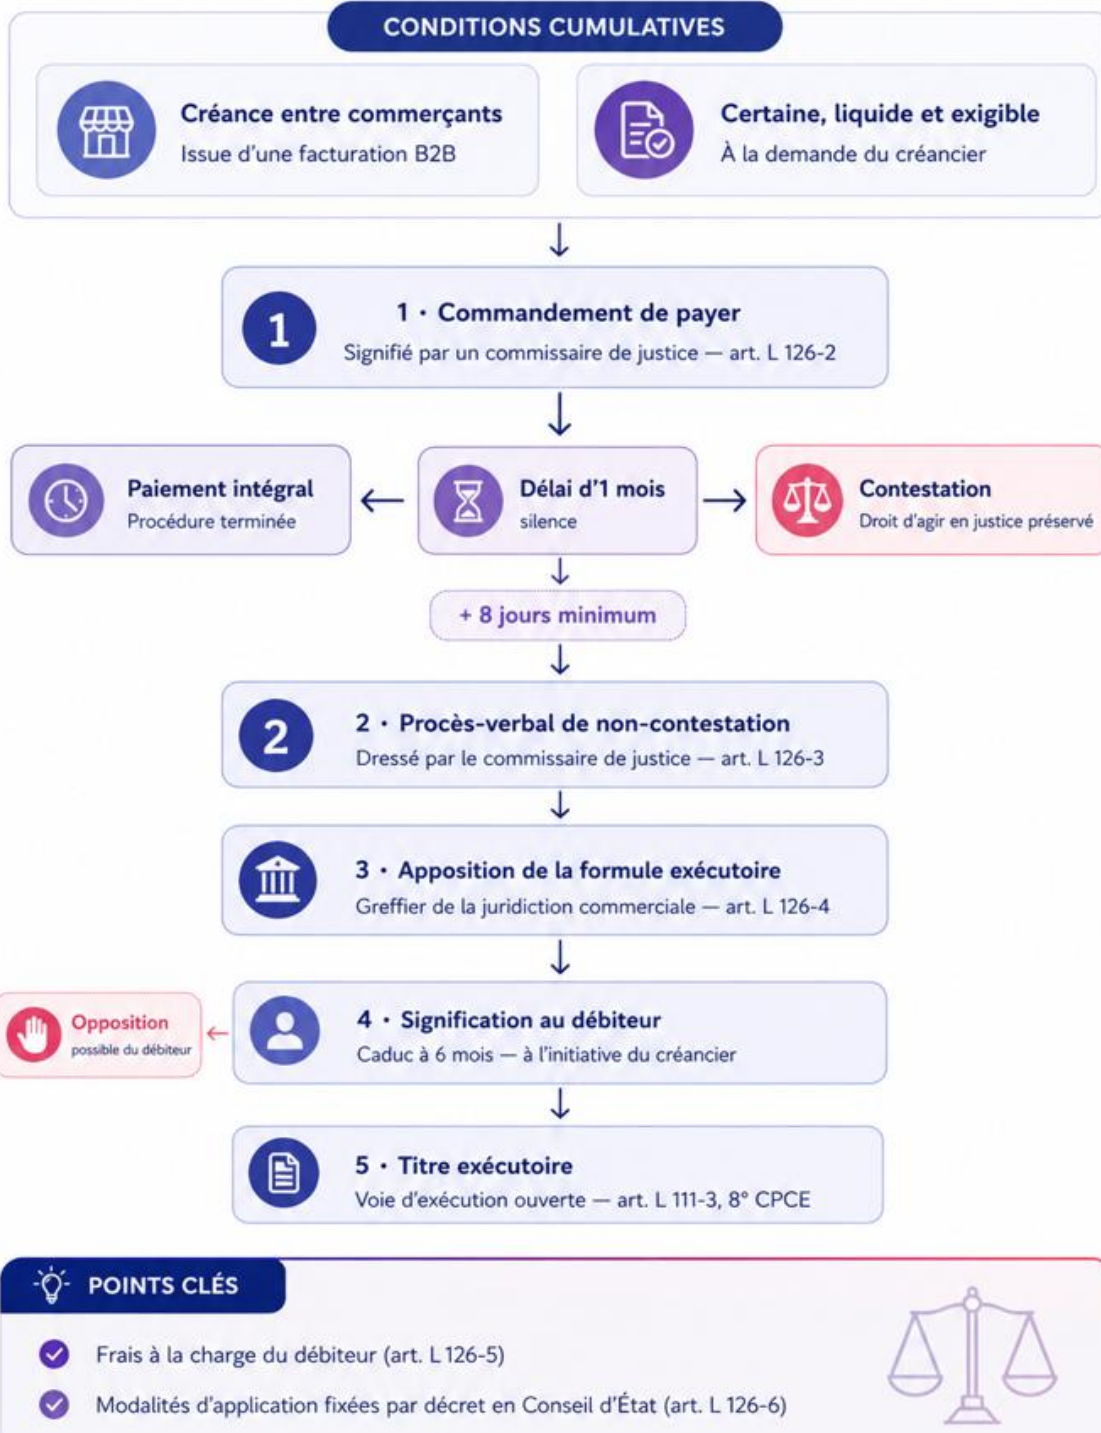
CONDITIONS CUMULATIVES

Créance entre commerçants
Issue d'une facturation B2B

Certaine, liquide et exigible
À la demande du créancier

1

1 · Commandement de payer
Signifié par un commissaire de justice — art. L 126-2

Paiement intégral
Procédure terminée

Délai d'1 mois
silence

Contestation
Droit d'agir en justice préservé

+ 8 jours minimum

2

2 · Procès-verbal de non-contestation
Dressé par le commissaire de justice — art. L 126-3

3 · Apposition de la formule exécutoire
Greffier de la juridiction commerciale — art. L 126-4

Opposition
possible du débiteur

4 · Signification au débiteur
Caduc à 6 mois — à l'initiative du créancier

5 · Titre exécutoire
Voie d'exécution ouverte — art. L 111-3, 8° CPCE

POINTS CLÉS

Frais à la charge du débiteur (art. L 126-5)

Modalités d'application fixées par décret en Conseil d'État (art. L 126-6)